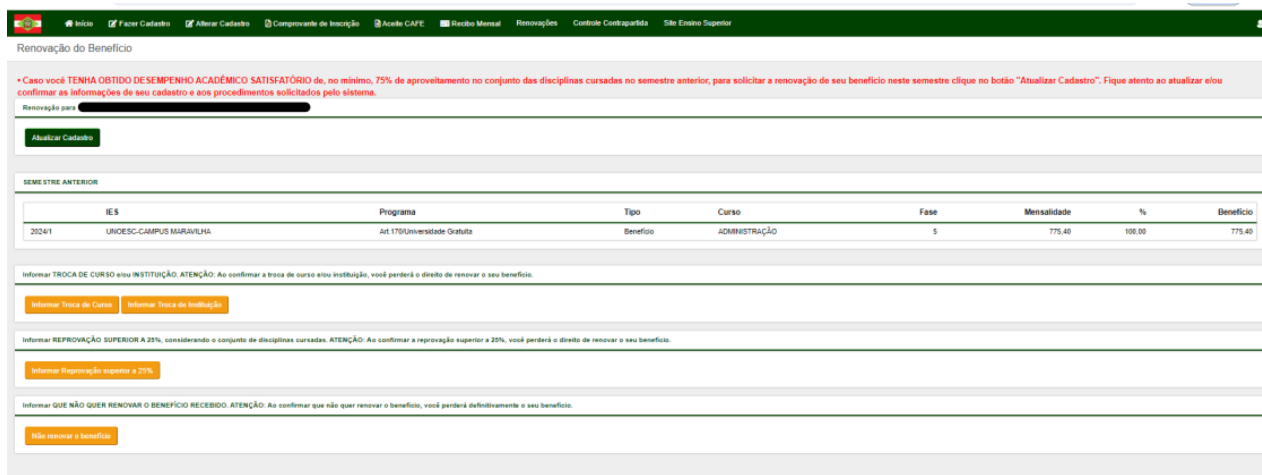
Início Fazer Cadastro Alterar Cadastro Comprovante de Inscrição Aceite CAFE Recibo Mensal Renovações Controle Contrapartida Site Ensino Superior

Renovação do Benefício

• Caso você TENHA OBTIDO DESEMPENHO ACADÊMICO SATISFATÓRIO de, no mínimo, 75% de aproveitamento no conjunto das disciplinas cursadas no semestre anterior, para solicitar a renovação de seu benefício neste semestre clique no botão "Atualizar Cadastro". Fique atento ao atualizar e/ou confirmar as informações de seu cadastro e aos procedimentos solicitados pelo sistema.

Renovação para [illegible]

Atualizar Cadastro

SEMESTRE ANTERIOR

| | IES | Programa | Tipo | Curso | Fase | Mensalidade | % | Benefício |
|---|---|---|---|---|---|---|---|---|
| 2024/1 | UNOESC-CAMPUS MARAVILHA | Art.170/Universidade Gratuita | Benefício | ADMINISTRAÇÃO | 5 | 775,40 | 100,00 | 775,40 |

Informar TROCA DE CURSO e/ou INSTITUIÇÃO. ATENÇÃO: Ao confirmar a troca de curso e/ou instituição, você perderá o direito de renovar o seu benefício.

Informar Troca de Curso Informar Troca de Instituição

Informar REPROVAÇÃO SUPERIOR A 25%, considerando o conjunto de disciplinas cursadas. ATENÇÃO: Ao confirmar a reprovação superior a 25%, você perderá o direito de renovar o seu benefício.

Informar Reprovação superior a 25%

Informar QUE NÃO QUER RENOVAR O BENEFÍCIO RECEBIDO. ATENÇÃO: Ao confirmar que não quer renovar o benefício, você perderá definitivamente o seu benefício.

Não renovar o benefício